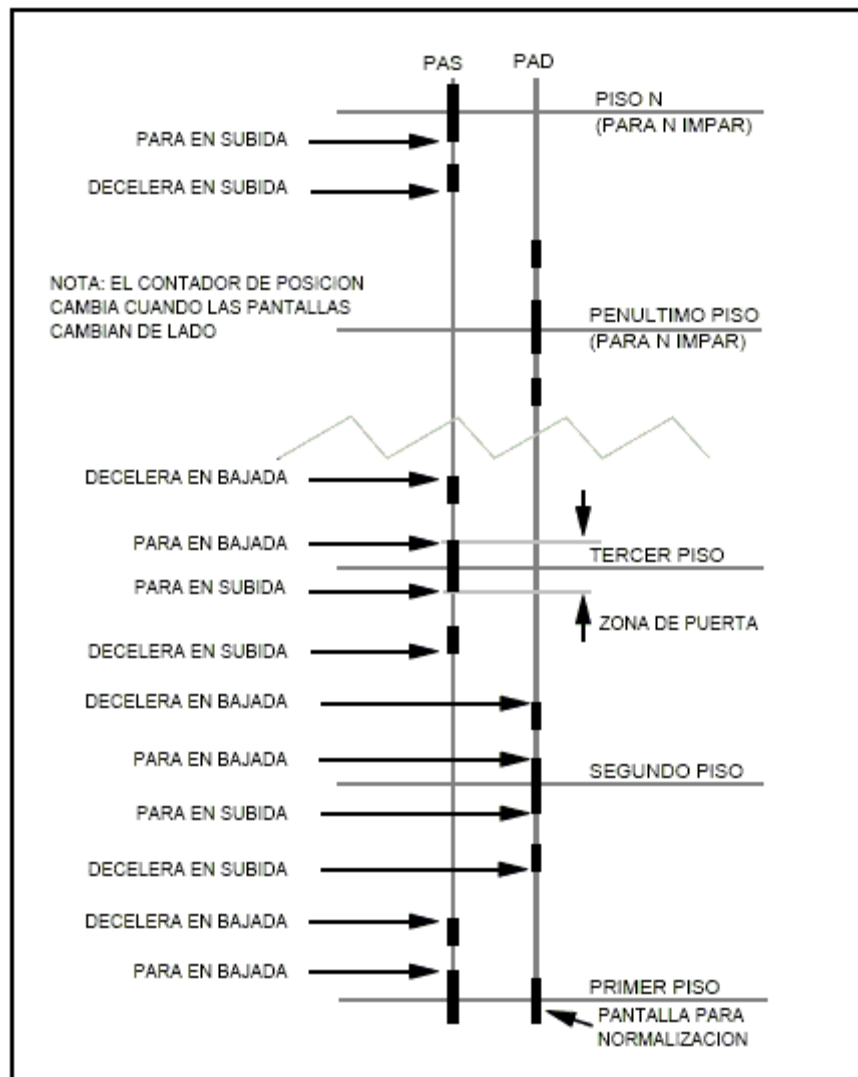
PAS

PAD

PISO N
(PARA N IMPAR)

PARA EN SUBIDA

DECELERA EN SUBIDA

NOTA: EL CONTADOR DE POSICION CAMBIA CUANDO LAS PANTALLAS CAMBIAN DE LADO

PENULTIMO PISO
(PARA N IMPAR)

DECELERA EN BAJADA

PARA EN BAJADA

TERCER PISO

PARA EN SUBIDA

ZONA DE PUERTA

DECELERA EN SUBIDA

DECELERA EN BAJADA

PARA EN BAJADA

SEGUNDO PISO

PARA EN SUBIDA

DECELERA EN SUBIDA

DECELERA EN BAJADA

PARA EN BAJADA

PRIMER PISO

PANTALLA PARA NORMALIZACION